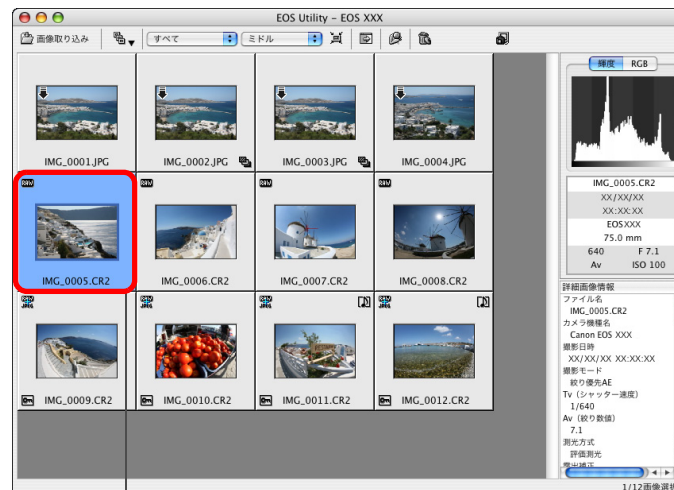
EOS Utility – EOS XXX

画像取り込み

すべて

ミドル

IMG_0001.JPG

IMG_0002.JPG

IMG_0003.JPG

IMG_0004.JPG

IMG_0005.CR2

IMG_0006.CR2

IMG_0007.CR2

IMG_0008.CR2

IMG_0009.CR2

IMG_0010.CR2

IMG_0011.CR2

IMG_0012.CR2

輝度 RGB

| IMG_0005.CR2 | |
|---|---|
| XX/XX/XX | |
| XX:XX:XX | |
| EOS XXX | |
| 75.0 mm | |
| 640 | F 7.1 |
| Av | ISO 100 |

詳細画像情報
ファイル名
IMG_0005.CR2
カメラ機種名
Canon EOS XXX
撮影日時
XX/XX/XX XX:XX:XX
撮影モード
絞り優先AE
Tv（シャッター速度）
1/640
Av（絞り数値）
7.1
測光方式
評価測光

1/12画像選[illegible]